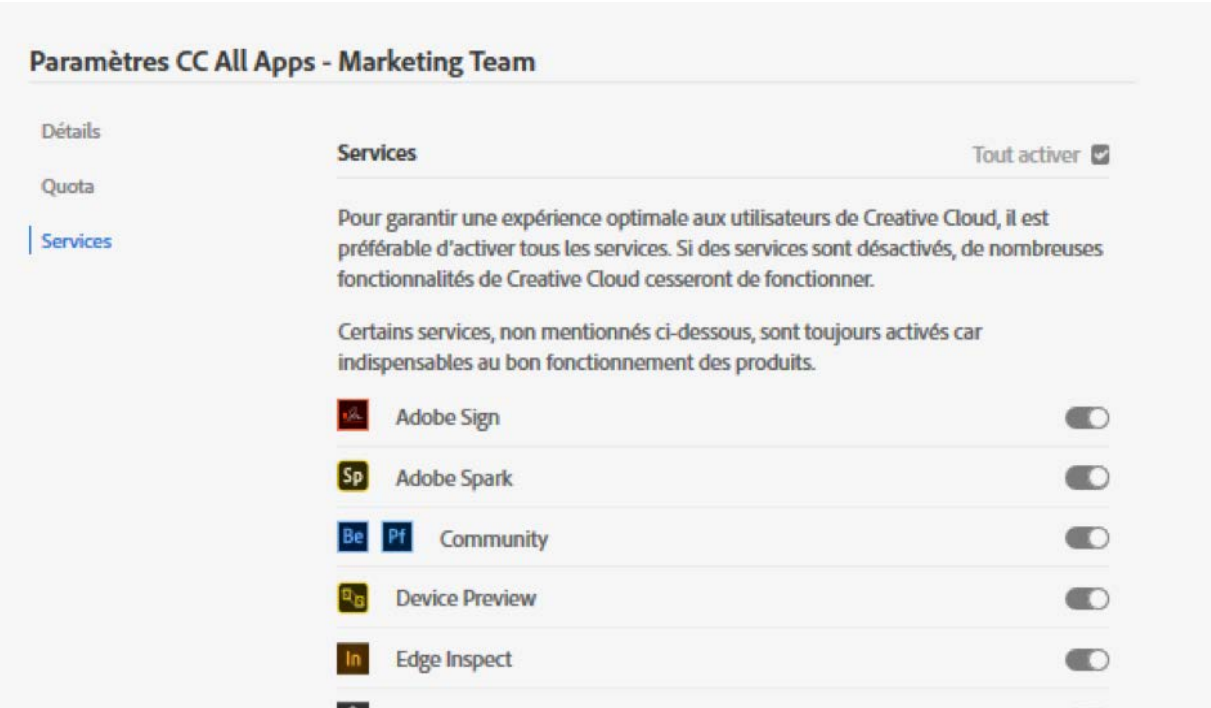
Paramètres CC All Apps - Marketing Team

Détails

Quota

Services

Services

Tout activer

Pour garantir une expérience optimale aux utilisateurs de Creative Cloud, il est préférable d'activer tous les services. Si des services sont désactivés, de nombreuses fonctionnalités de Creative Cloud cesseront de fonctionner.

Certains services, non mentionnés ci-dessous, sont toujours activés car indispensables au bon fonctionnement des produits.

Adobe Sign

Sp Adobe Spark

Be Pf Community

Device Preview

In Edge Inspect